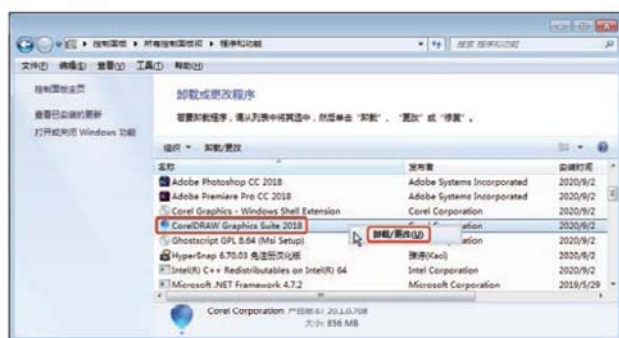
控制面板 ▸ 所有控制面板项 ▸ 程序和功能

搜索 程序和功能

文件(F) 编辑(E) 查看(V) 工具(T) 帮助(H)

控制面板主页

查看已安装的更新

打开或关闭 Windows 功能

卸载或更改程序

若要卸载程序，请从列表中将其选中，然后单击"卸载"、"更改"或"修复"。

组织 ▾ 卸载/更改

| 名称 | 发布者 | 安装时间 |
|---|---|---|
| Adobe Photoshop CC 2018 | Adobe Systems Incorporated | 2020/9/2 |
| Adobe Premiere Pro CC 2018 | Adobe Systems Incorporated | 2020/9/2 |
| Corel Graphics - Windows Shell Extension | Corel Corporation | 2020/9/2 |
| CorelDRAW Graphics Suite 2018 | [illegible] | 2020/9/2 |
| Ghostscript GPL 8.64 (Msi Setup) | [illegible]ation | 2020/9/2 |
| HyperSnap 6.70.03 免注册汉化版 | 强者(Xaci) | 2020/9/2 |
| Intel(R) C++ Redistributables on Intel(R) 64 | Intel Corporation | 2020/9/2 |
| Microsoft .NET Framework 4.7.2 | Microsoft Corporation | 2019/5/29 |

卸载/更改(U)

Corel Corporation 产品版本: 20.1.0.708
大小: 856 MB